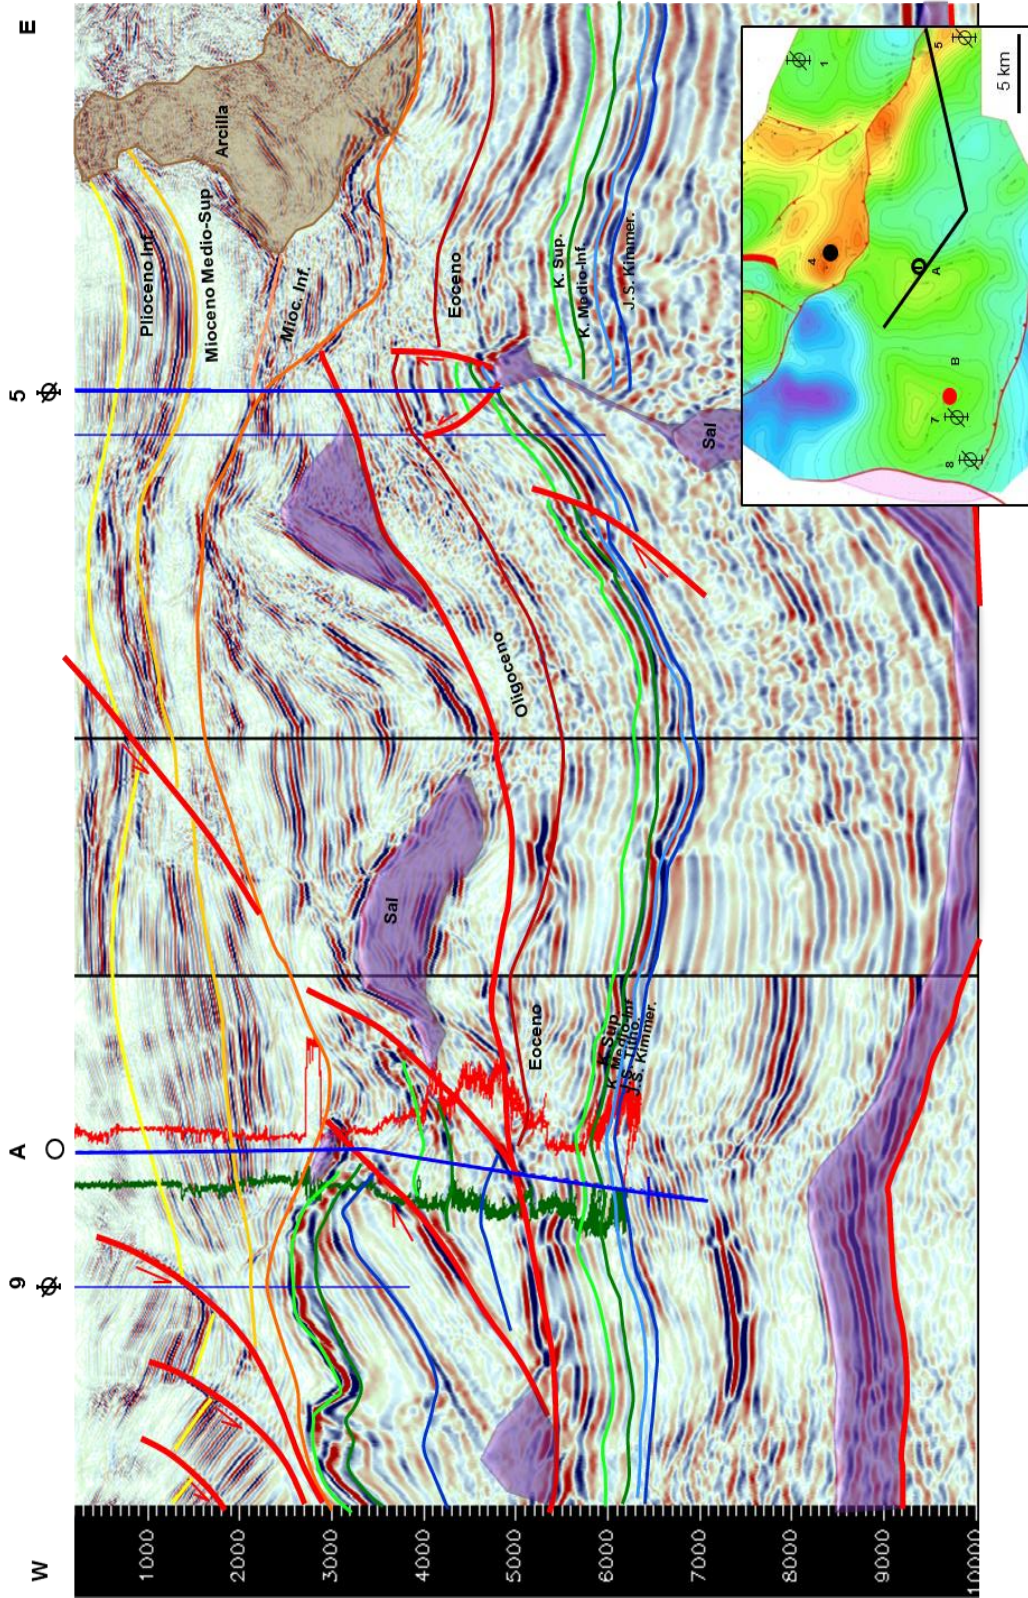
W
E
9
A
5
1000
2000
3000
4000
5000
6000
7000
8000
9000
10000
Plioceno Inf.
Mioceno Medio-Sup
Arcilla
Mioc. Inf.
Eoceno
K. Sup.
K. Medio-Inf.
J.S. Kimmer.
Sal
Sal
Oligoceno
Sal
Eoceno
K. Sup.
K. Medio-Inf.
J.S. Kimmer.
1
4
5
A
B
7
8
5 km